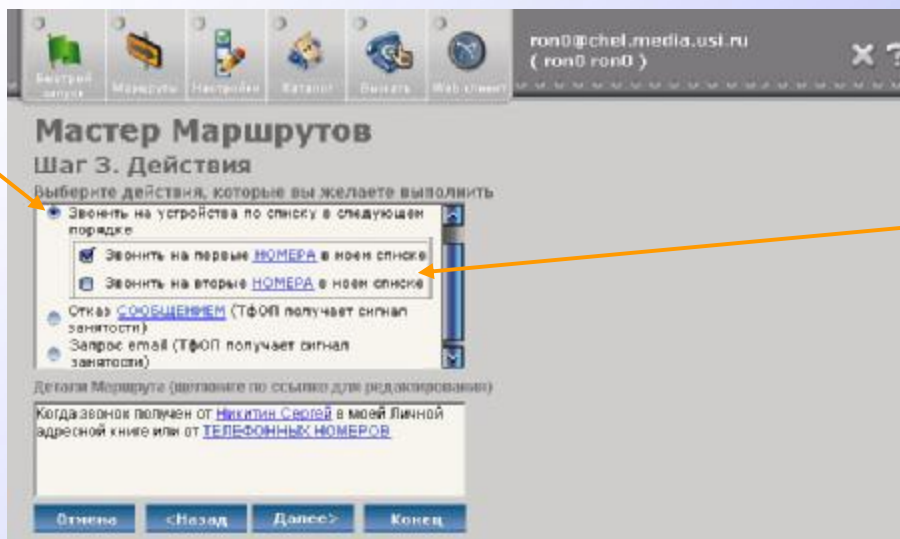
Быстрый запуск
Маршруты
Настройки
Каталог
Вызвать
Web клиент
ron0@chel.media.usi.ru
( ron0 ron0 )

Мастер Маршрутов
Шаг 3. Действия
Выберите действия, которые вы желаете выполнить

Звонить на устройства по списку в следующем порядке
Звонить на первые НОМЕРА в моем списке
Звонить на вторые НОМЕРА в моем списке
Отказ СООБЩЕНИЕМ (ТфОП получает сигнал занятости)
Запрос email (ТфОП получает сигнал занятости)

Детали Маршрута (щелкните по ссылке для редактирования)

Когда звонок получен от Никитин Сергей в моей Личной адресной книге или от ТЕЛЕФОННЫХ НОМЕРОВ

Отмена
<Назад
Далее>
Конец